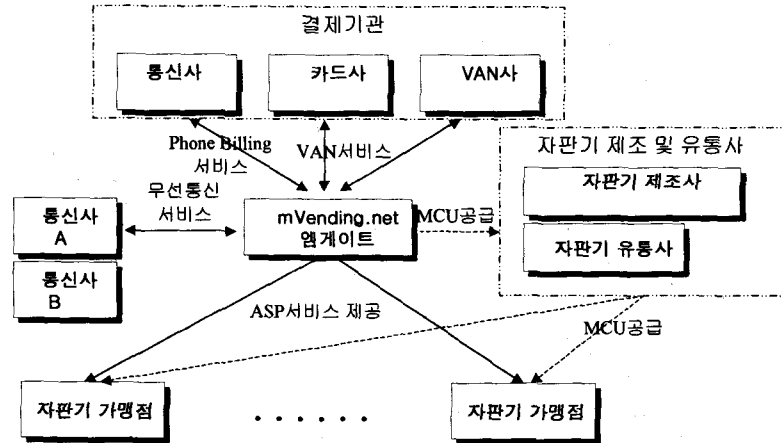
결제기관

통신사

카드사

VAN사

Phone Billing 서비스

VAN서비스

자판기 제조 및 유통사

자판기 제조사

자판기 유통사

무선통신 서비스

통신사 A

통신사 B

mVending.net 엠게이트

MCU공급

ASP서비스 제공

MCU공급

자판기 가맹점

. . . . . .

자판기 가맹점